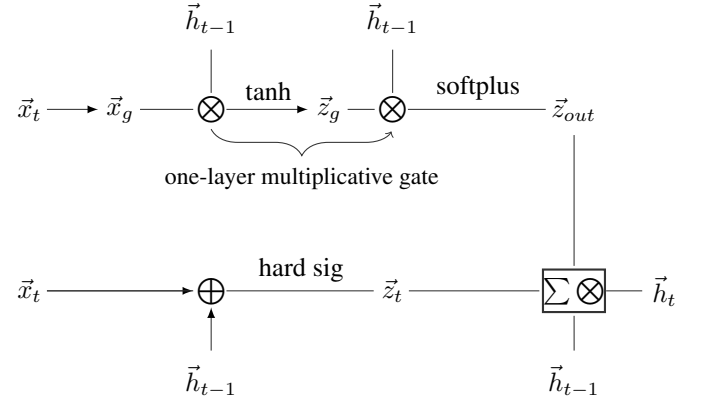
$\vec{h}_{t-1}$

$\vec{h}_{t-1}$

$\vec{x}_t$ $\vec{x}_g$ $\otimes$ tanh $\vec{z}_g$ $\otimes$ softplus $\vec{z}_{out}$

one-layer multiplicative gate

$\vec{x}_t$ $\oplus$ hard sig $\vec{z}_t$ $\sum \otimes$ $\vec{h}_t$

$\vec{h}_{t-1}$

$\vec{h}_{t-1}$